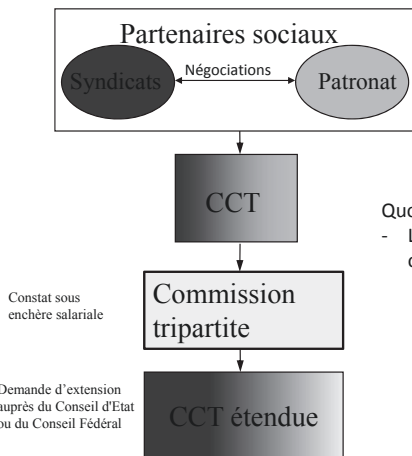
Partenaires sociaux

Syndicats

Négociations

Patronat

CCT

Quo

- L

c

Constat sous enchère salariale

Commission tripartite

Demande d'extension auprès du Conseil d'Etat ou du Conseil Fédéral

CCT étendue